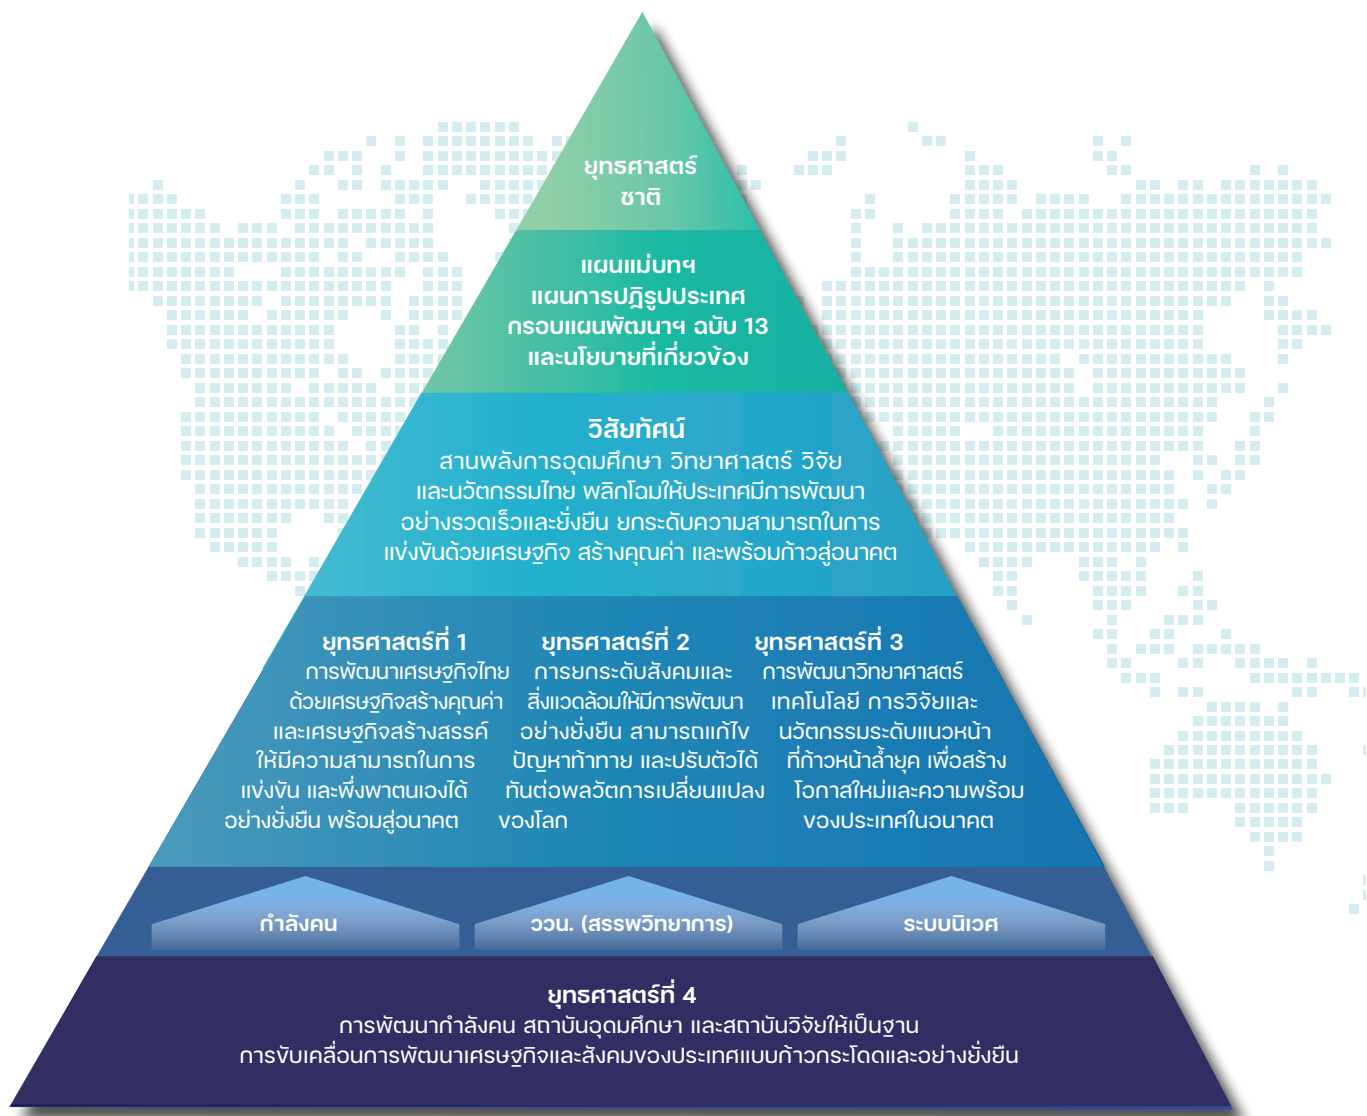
ยุทธศาสตร์
ชาติ

แผนแม่บทฯ
แผนการปฏิรูปประเทศ
กรอบแผนพัฒนาฯ ฉบับ 13
และนโยบายที่เกี่ยวข้อง

วิสัยทัศน์
สานพลังการอุดมศึกษา วิทยาศาสตร์ วิจัย และนวัตกรรมไทย พลิกโฉมให้ประเทศมีการพัฒนาอย่างรวดเร็วและยั่งยืน ยกระดับความสามารถในการแข่งขันด้วยเศรษฐกิจ สร้างคุณค่า และพร้อมก้าวสู่อนาคต

ยุทธศาสตร์ที่ 1
การพัฒนาเศรษฐกิจไทยด้วยเศรษฐกิจสร้างคุณค่าและเศรษฐกิจสร้างสรรค์ ให้มีความสามารถในการแข่งขัน และพึ่งพาตนเองได้อย่างยั่งยืน พร้อมสู่อนาคต

ยุทธศาสตร์ที่ 2
การยกระดับสังคมและสิ่งแวดล้อมให้มีการพัฒนาอย่างยั่งยืน สามารถแก้ไขปัญหาท้าทาย และปรับตัวได้ทันต่อพลวัตการเปลี่ยนแปลงของโลก

ยุทธศาสตร์ที่ 3
การพัฒนาวิทยาศาสตร์ เทคโนโลยี การวิจัยและนวัตกรรมระดับแนวหน้า ที่ก้าวหน้าล้ำยุค เพื่อสร้างโอกาสใหม่และความพร้อมของประเทศในอนาคต

กำลังคน

ววน. (สรรพวิทยาการ)

ระบบนิเวศ

ยุทธศาสตร์ที่ 4
การพัฒนากำลังคน สถาบันอุดมศึกษา และสถาบันวิจัยให้เป็นฐาน
การขับเคลื่อนการพัฒนาเศรษฐกิจและสังคมของประเทศแบบก้าวกระโดดและอย่างยั่งยืน